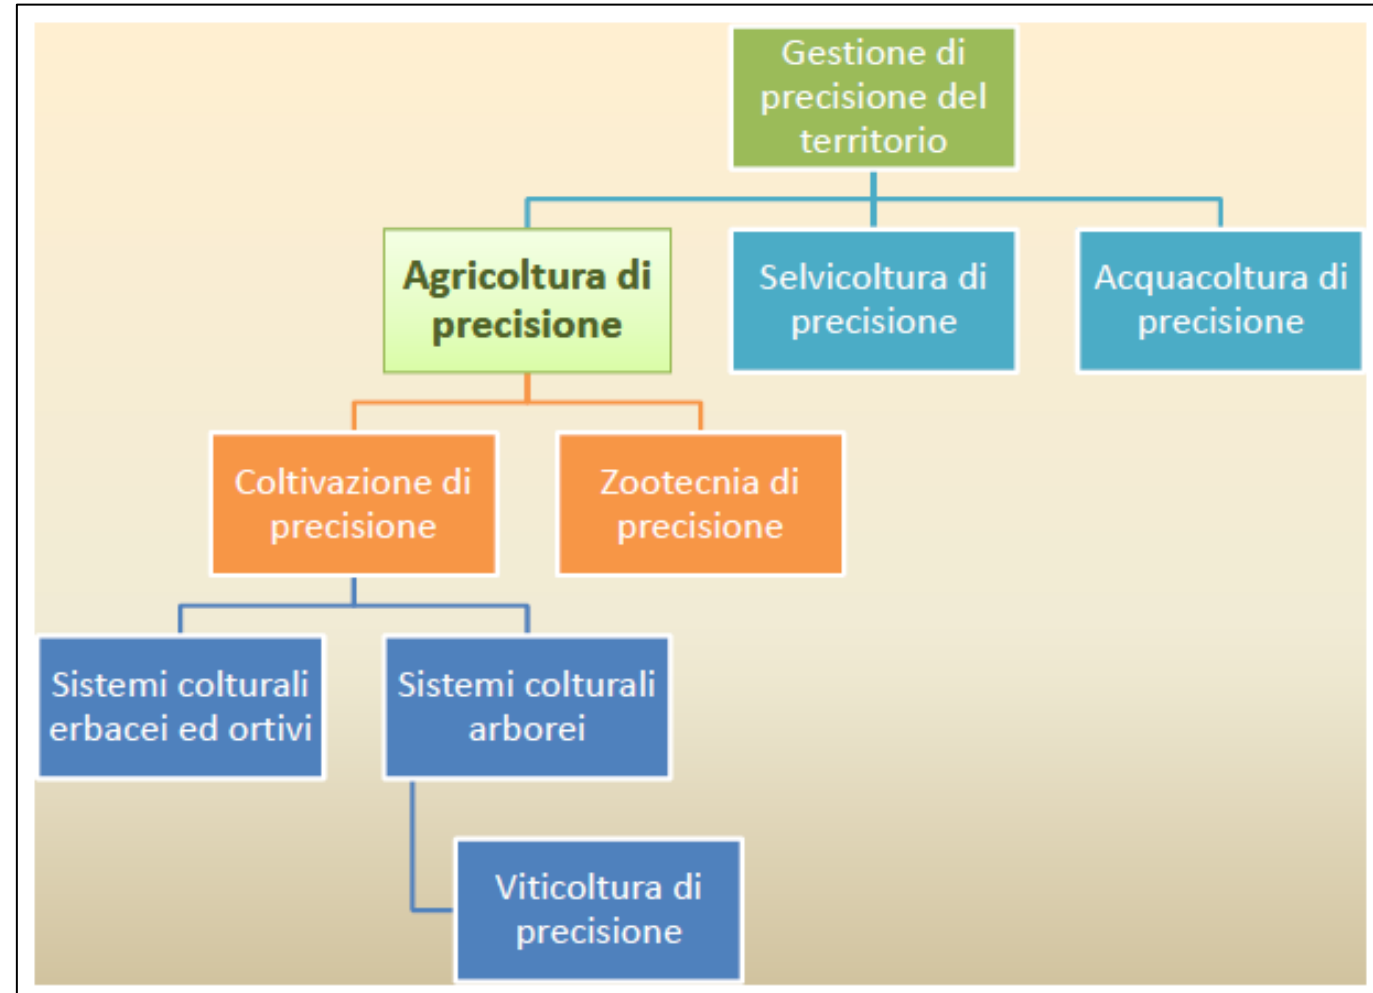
Gestione di precisione del territorio

Agricoltura di precisione

Selvicoltura di precisione

Acquacoltura di precisione

Coltivazione di precisione

Zootecnia di precisione

Sistemi colturali erbacei ed ortivi

Sistemi colturali arborei

Viticoltura di precisione